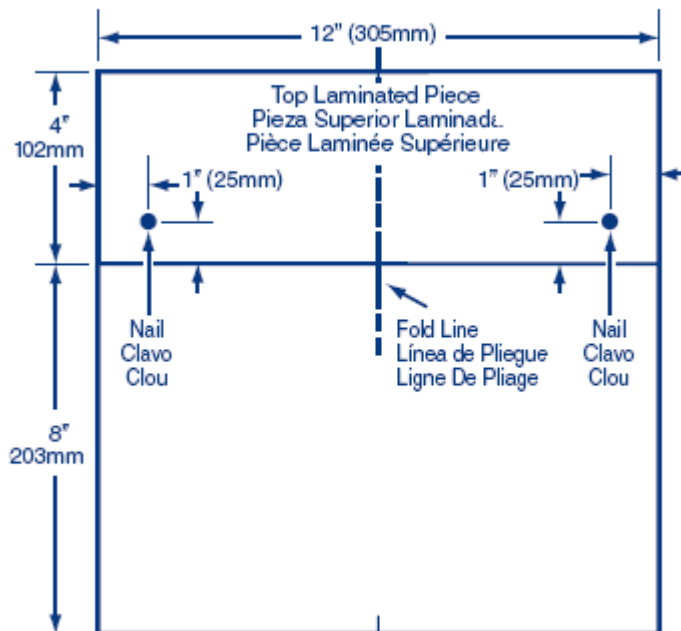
12" (305mm)

Top Laminated Piece
Pieza Superior Laminada
Pièce Laminée Supérieure

4"
102mm

1" (25mm)

1" (25mm)

Nail
Clavo
Clou

Fold Line
Línea de Pliegue
Ligne De Pliage

Nail
Clavo
Clou

8"
203mm